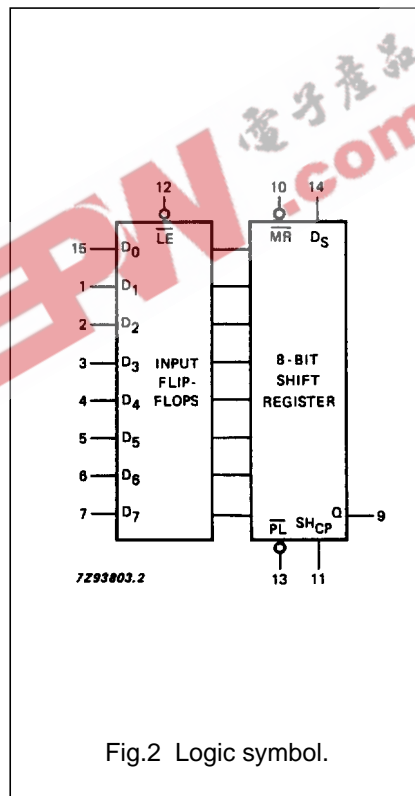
12
$\overline{LE}$
10
$\overline{MR}$
14
$D_S$
15 $D_0$
1 $D_1$
2 $D_2$
3 $D_3$
4 $D_4$
5 $D_5$
6 $D_6$
7 $D_7$
INPUT FLIP-FLOPS
8-BIT SHIFT REGISTER
$\overline{PL}$
$SH_{CP}$
Q
9
13
11
7Z93803.2

Fig.2 Logic symbol.

电子产品 EPW.com